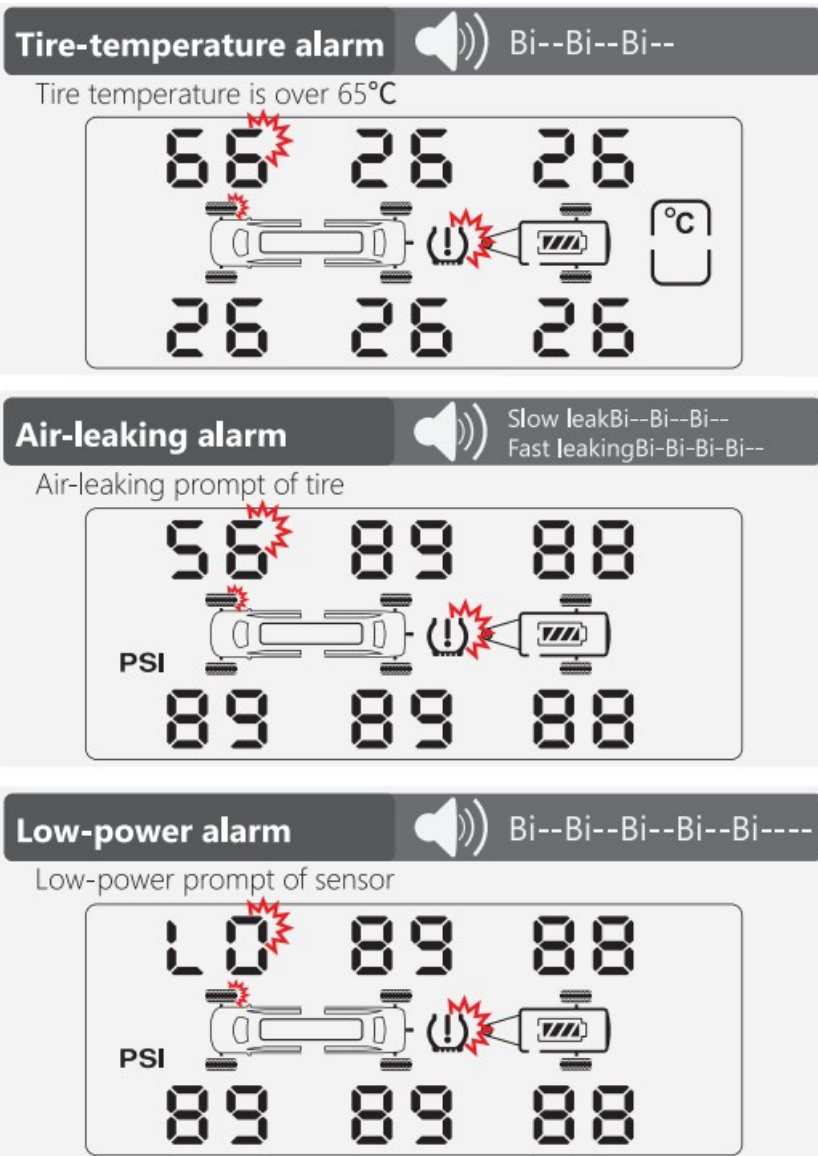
Tire-temperature alarm

Bi--Bi--Bi--

Tire temperature is over 65°C

66 26 26

°C

26 26 26

Air-leaking alarm

Slow leakBi--Bi--Bi--
Fast leakingBi-Bi-Bi-Bi--

Air-leaking prompt of tire

56 89 88

PSI

89 89 88

Low-power alarm

Bi--Bi--Bi--Bi--Bi----

Low-power prompt of sensor

LO 89 88

PSI

89 89 88